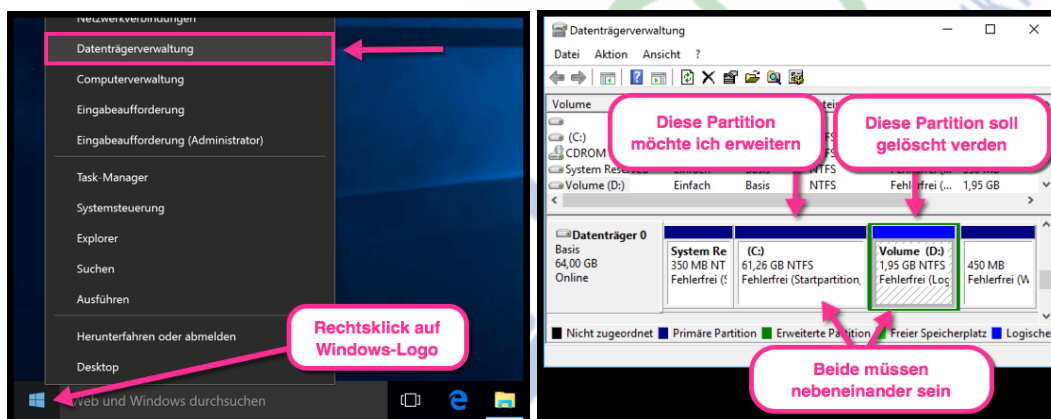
Netzwerkverbindungen
Datenträgerverwaltung
Computerverwaltung
Eingabeaufforderung
Eingabeaufforderung (Administrator)
Task-Manager
Systemsteuerung
Explorer
Suchen
Ausführen
Herunterfahren oder abmelden
Desktop

Rechtsklick auf Windows-Logo

Web und Windows durchsuchen

Datenträgerverwaltung
Datei Aktion Ansicht ?

Volume
(C:)
CDROM
System Reserved
Volume (D:) Einfach Basis NTFS Fehlerfrei (... 1,95 GB

Diese Partition möchte ich erweitern

Diese Partition soll gelöscht verden

Datenträger 0
Basis
64,00 GB
Online

System Re
350 MB NT
Fehlerfrei (S

(C:)
61,26 GB NTFS
Fehlerfrei (Startpartition,

Volume (D:)
1,95 GB NTFS
Fehlerfrei (Log

450 MB
Fehlerfrei (W

Nicht zugeordnet Primäre Partition Erweiterte Partition Freier Speicherplatz Logische

Beide müssen nebeneinander sein